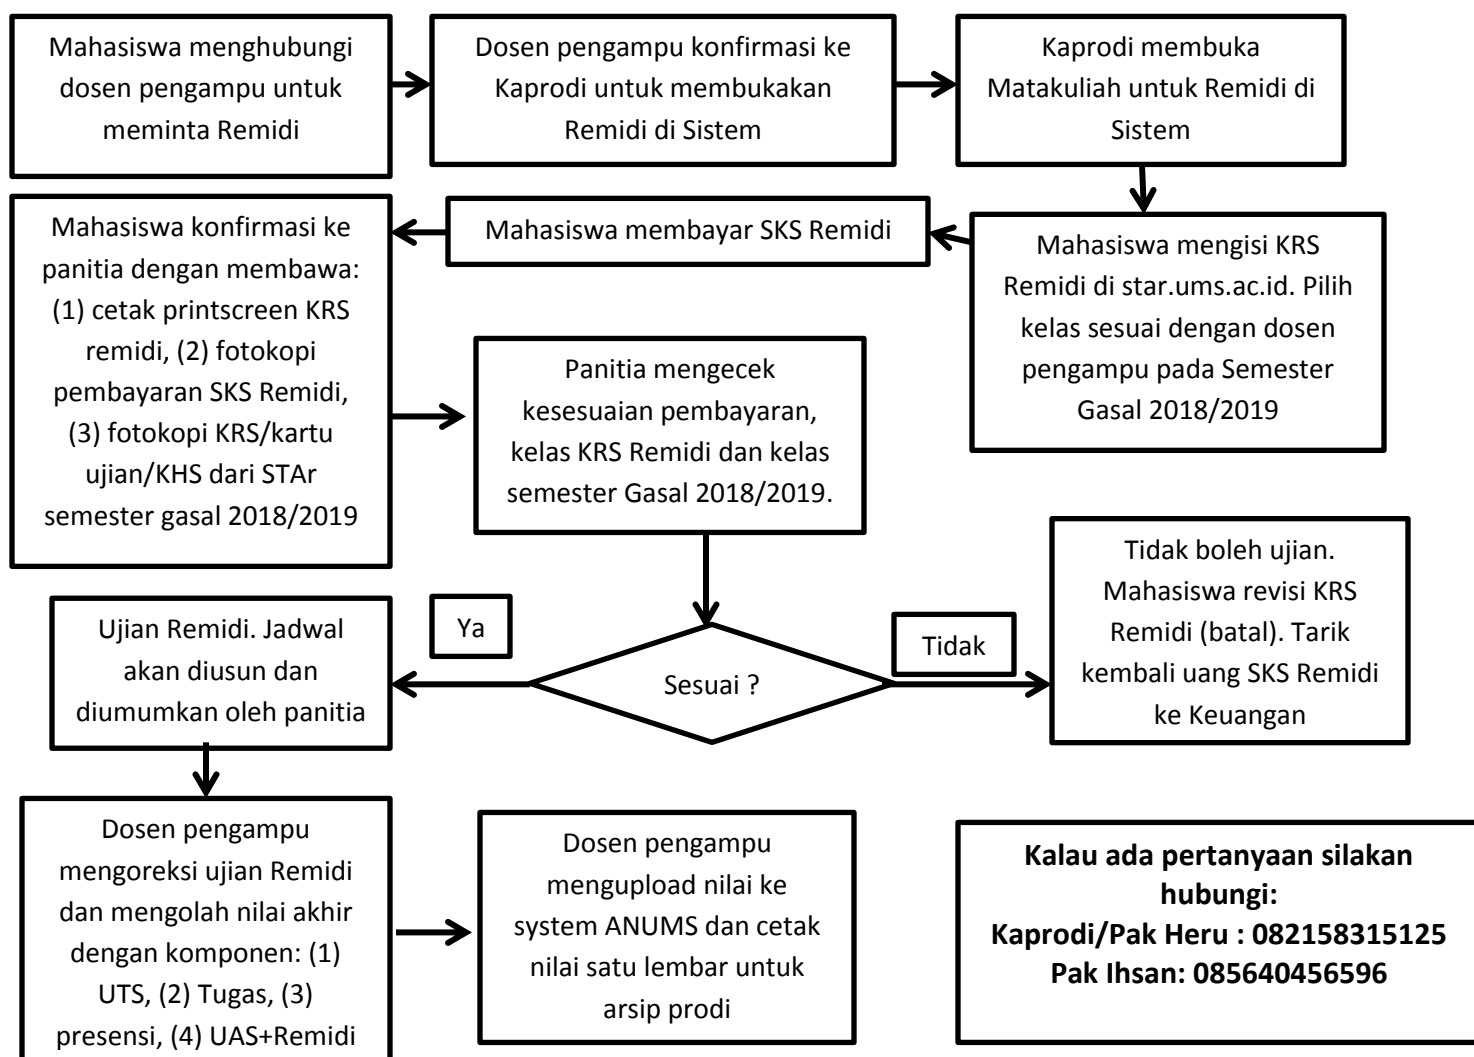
Mahasiswa menghubungi dosen pengampu untuk meminta Remidi

Dosen pengampu konfirmasi ke Kaprodi untuk membukakan Remidi di Sistem

Kaprodi membuka Matakuliah untuk Remidi di Sistem

Mahasiswa mengisi KRS Remidi di star.ums.ac.id. Pilih kelas sesuai dengan dosen pengampu pada Semester Gasal 2018/2019

Mahasiswa membayar SKS Remidi

Mahasiswa konfirmasi ke panitia dengan membawa: (1) cetak printscreen KRS remidi, (2) fotokopi pembayaran SKS Remidi, (3) fotokopi KRS/kartu ujian/KHS dari STAr semester gasal 2018/2019

Panitia mengecek kesesuaian pembayaran, kelas KRS Remidi dan kelas semester Gasal 2018/2019.

Sesuai ?

Ya

Tidak

Ujian Remidi. Jadwal akan diusun dan diumumkan oleh panitia

Tidak boleh ujian. Mahasiswa revisi KRS Remidi (batal). Tarik kembali uang SKS Remidi ke Keuangan

Dosen pengampu mengoreksi ujian Remidi dan mengolah nilai akhir dengan komponen: (1) UTS, (2) Tugas, (3) presensi, (4) UAS+Remidi

Dosen pengampu mengupload nilai ke system ANUMS dan cetak nilai satu lembar untuk arsip prodi

**Kalau ada pertanyaan silakan hubungi:**
**Kaprodi/Pak Heru : 082158315125**
**Pak Ihsan: 085640456596**